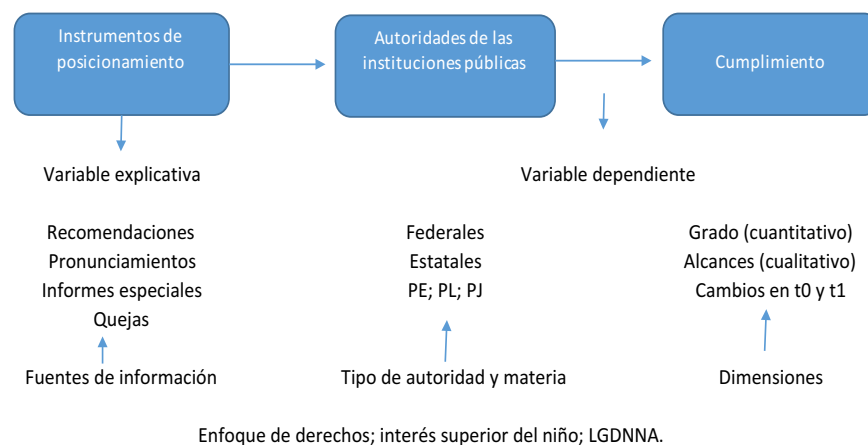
Instrumentos de posicionamiento

Autoridades de las instituciones públicas

Cumplimiento

Variable explicativa

Variable dependiente

Recomendaciones
Pronunciamientos
Informes especiales
Quejas

Federales
Estatales
PE; PL; PJ

Grado (cuantitativo)
Alcances (cualitativo)
Cambios en t0 y t1

Fuentes de información

Tipo de autoridad y materia

Dimensiones

Enfoque de derechos; interés superior del niño; LGDNNA.